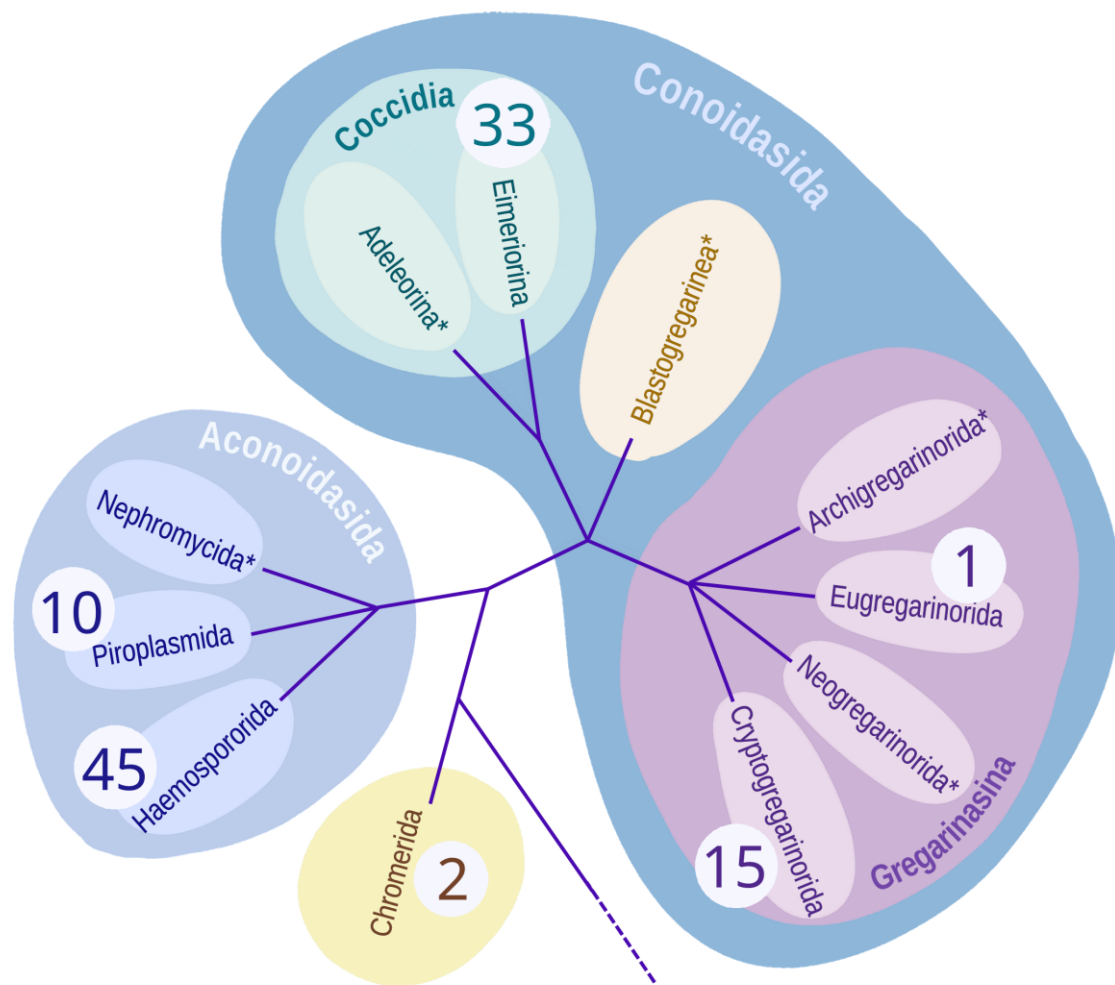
Conoidasida

Coccidia
33
Adeleorina*
Eimeriorina

Blastogregarinea*

Aconoidasida
Nephromycida*
10
Piroplasmida
45
Haemospororida

Archigregarinorida*
1
Eugregarinorida
Neogregarinorida*
Cryptogregarinorida
15
Gregarinasina

Chromerida
2